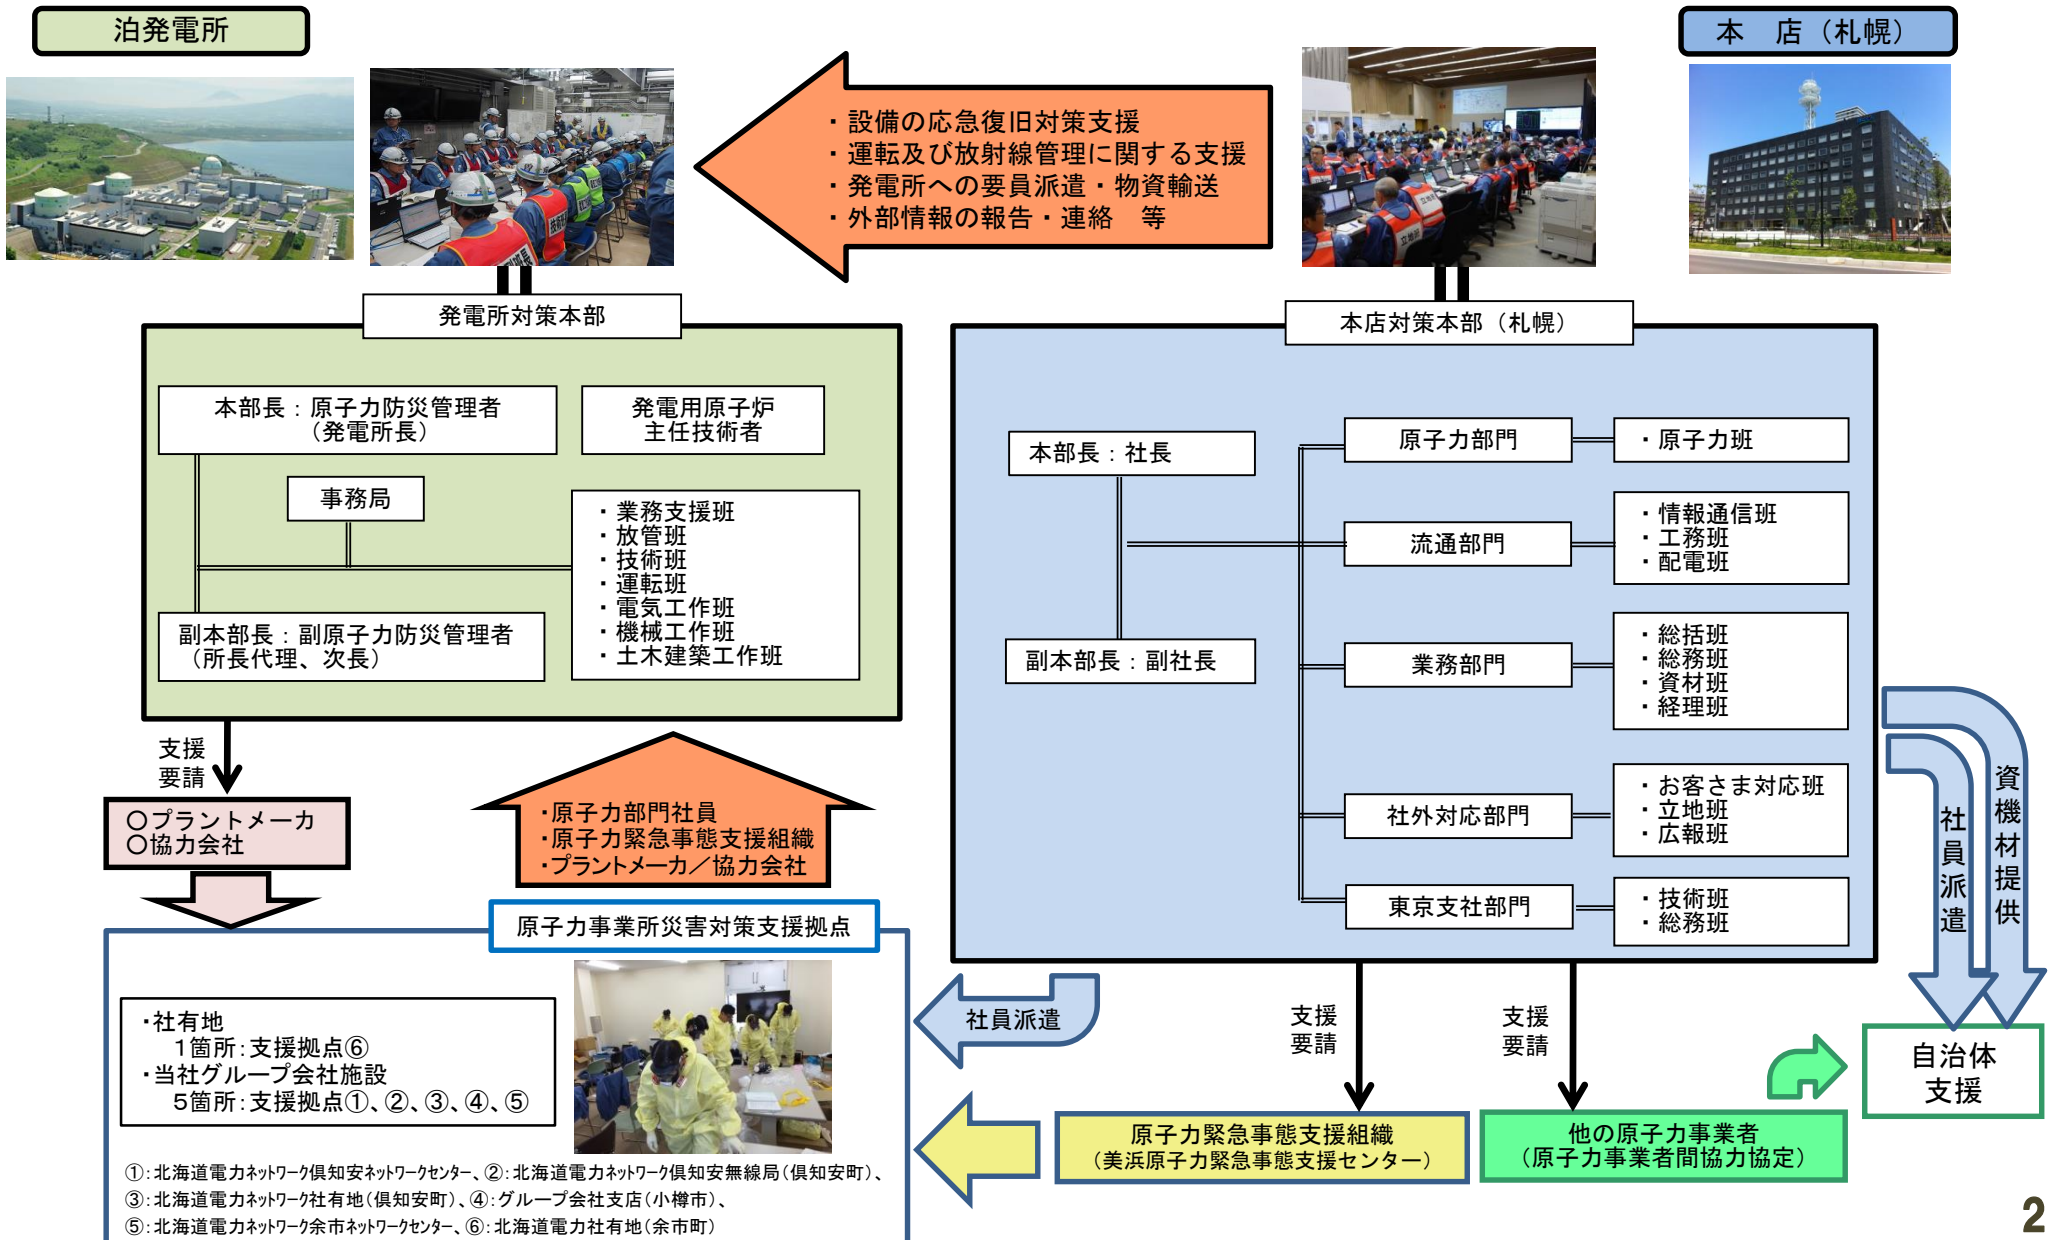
泊発電所

本　店（札幌）

・設備の応急復旧対策支援
・運転及び放射線管理に関する支援
・発電所への要員派遣・物資輸送
・外部情報の報告・連絡　等

発電所対策本部

本部長：原子力防災管理者（発電所長）

発電用原子炉主任技術者

事務局

・業務支援班
・放管班
・技術班
・運転班
・電気工作班
・機械工作班
・土木建築工作班

副本部長：副原子力防災管理者（所長代理、次長）

本店対策本部（札幌）

本部長：社長

副本部長：副社長

原子力部門

・原子力班

流通部門

・情報通信班
・工務班
・配電班

業務部門

・総括班
・総務班
・資材班
・経理班

社外対応部門

・お客さま対応班
・立地班
・広報班

東京支社部門

・技術班
・総務班

支援要請

〇プラントメーカ
〇協力会社

・原子力部門社員
・原子力緊急事態支援組織
・プラントメーカ／協力会社

原子力事業所災害対策支援拠点

・社有地
　1箇所：支援拠点⑥
・当社グループ会社施設
　5箇所：支援拠点①、②、③、④、⑤

①：北海道電力ネットワーク倶知安ネットワークセンター、②：北海道電力ネットワーク倶知安無線局（倶知安町）、
③：北海道電力ネットワーク社有地（倶知安町）、④：グループ会社支店（小樽市）、
⑤：北海道電力ネットワーク余市ネットワークセンター、⑥：北海道電力社有地（余市町）

社員派遣

支援要請

支援要請

社員派遣

資機材提供

原子力緊急事態支援組織（美浜原子力緊急事態支援センター）

他の原子力事業者（原子力事業者間協力協定）

自治体支援

2